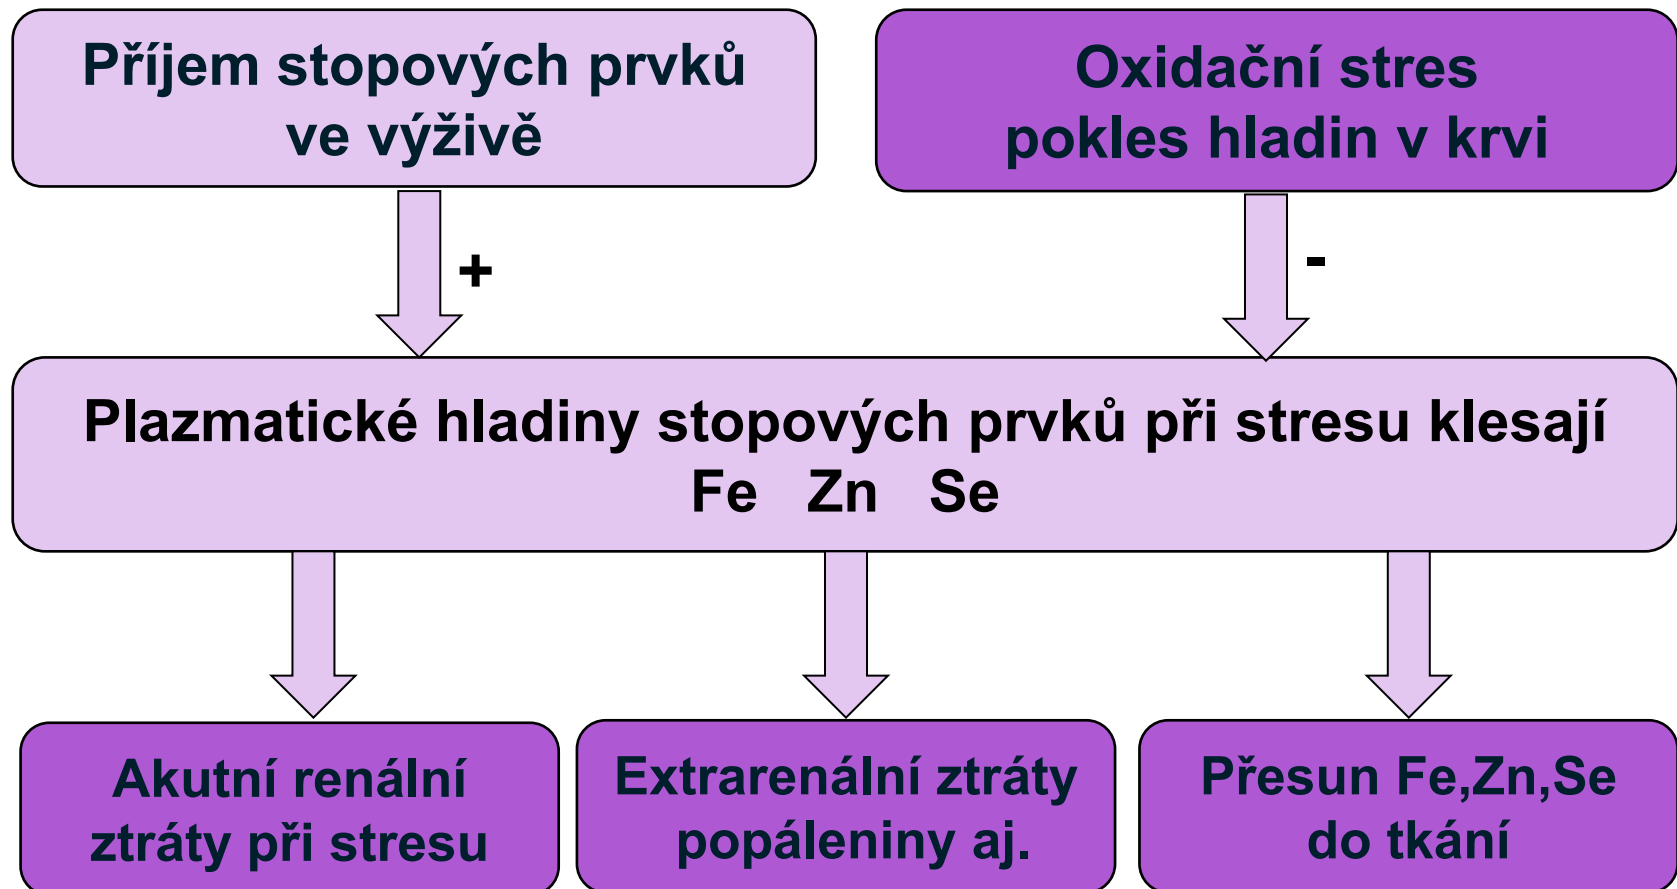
Příjem stopových prvků ve výživě

Oxidační stres pokles hladin v krvi

+

-

Plazmatické hladiny stopových prvků při stresu klesají
Fe Zn Se

Akutní renální ztráty při stresu

Extrarenální ztráty popáleniny aj.

Přesun Fe,Zn,Se do tkání